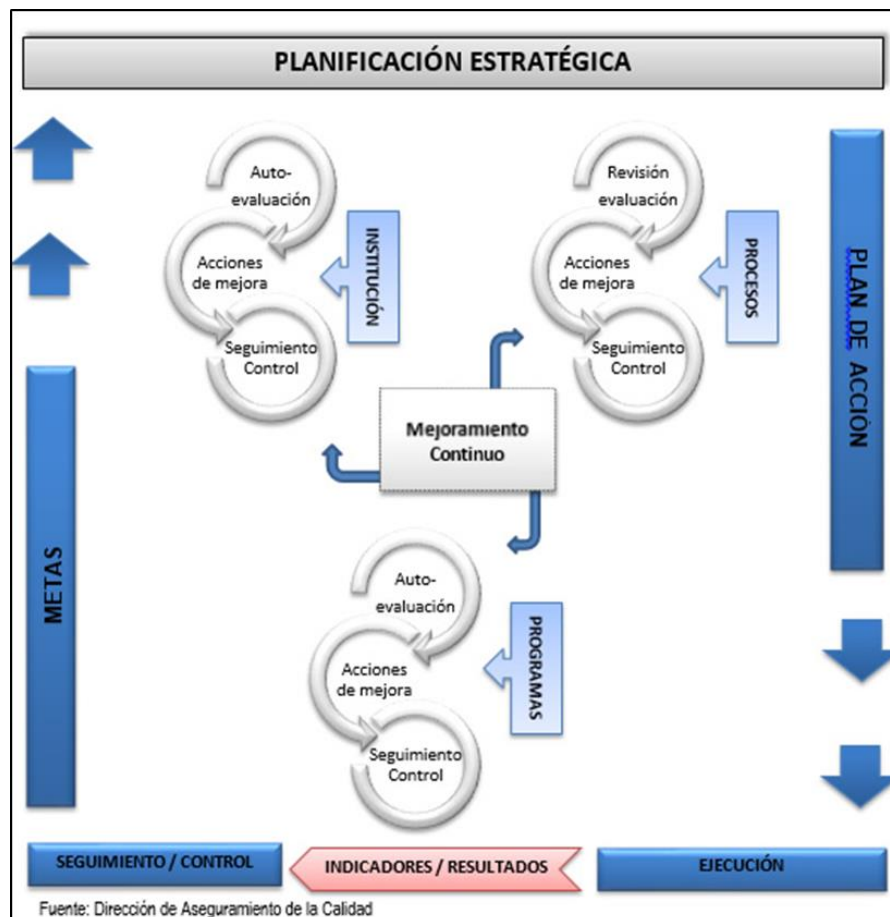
PLANIFICACIÓN ESTRATÉGICA

Auto-
evaluación
Acciones
de mejora
Seguimiento
Control

INSTITUCIÓN

Revisión
evaluación
Acciones
de mejora
Seguimiento
Control

PROCESOS

PLAN DE ACCIÓN

METAS

Mejoramiento
Continuo

Auto-
evaluación
Acciones
de mejora
Seguimiento
Control

PROGRAMAS

SEGUIMIENTO / CONTROL

INDICADORES / RESULTADOS

EJECUCIÓN

Fuente: Dirección de Aseguramiento de la Calidad